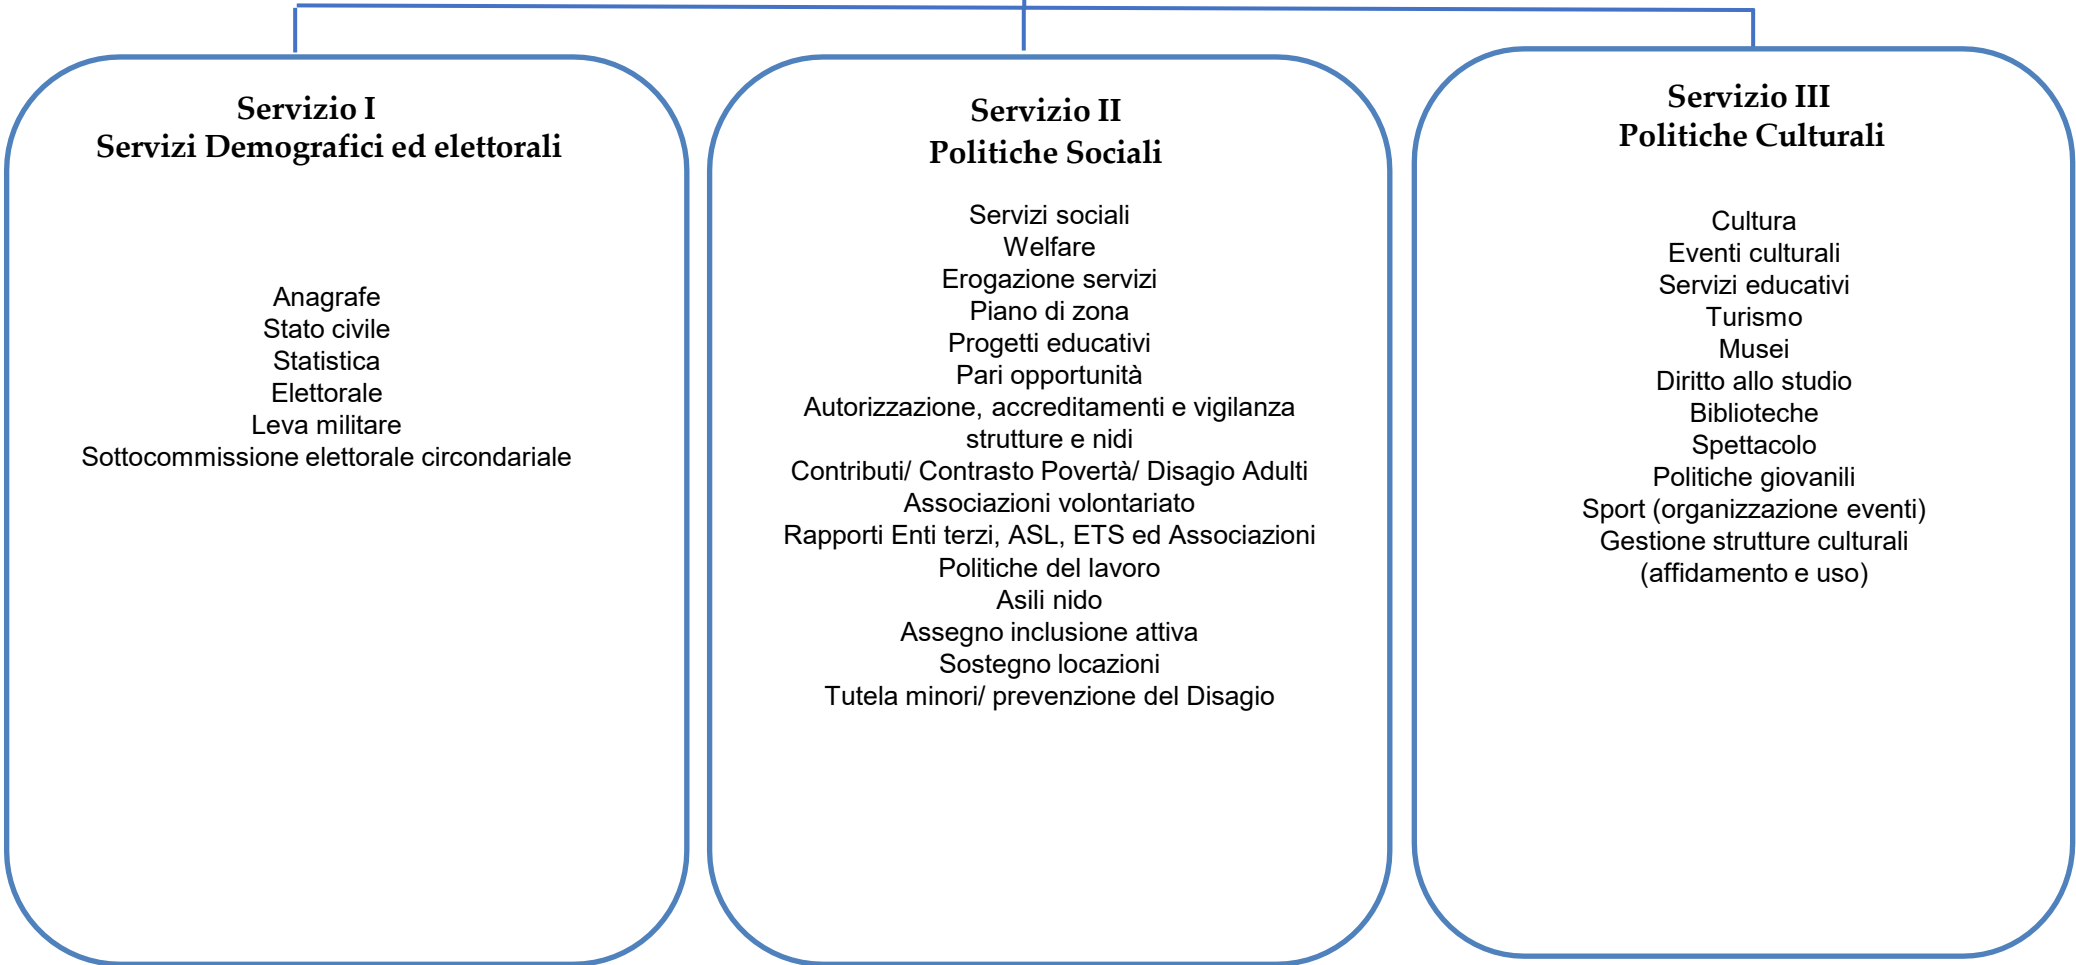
Servizio I
Servizi Demografici ed elettorali

Anagrafe
Stato civile
Statistica
Elettorale
Leva militare
Sottocommissione elettorale circondariale

Servizio II
Politiche Sociali

Servizi sociali
Welfare
Erogazione servizi
Piano di zona
Progetti educativi
Pari opportunità
Autorizzazione, accreditamenti e vigilanza strutture e nidi
Contributi/ Contrasto Povertà/ Disagio Adulti
Associazioni volontariato
Rapporti Enti terzi, ASL, ETS ed Associazioni
Politiche del lavoro
Asili nido
Assegno inclusione attiva
Sostegno locazioni
Tutela minori/ prevenzione del Disagio

Servizio III
Politiche Culturali

Cultura
Eventi culturali
Servizi educativi
Turismo
Musei
Diritto allo studio
Biblioteche
Spettacolo
Politiche giovanili
Sport (organizzazione eventi)
Gestione strutture culturali (affidamento e uso)